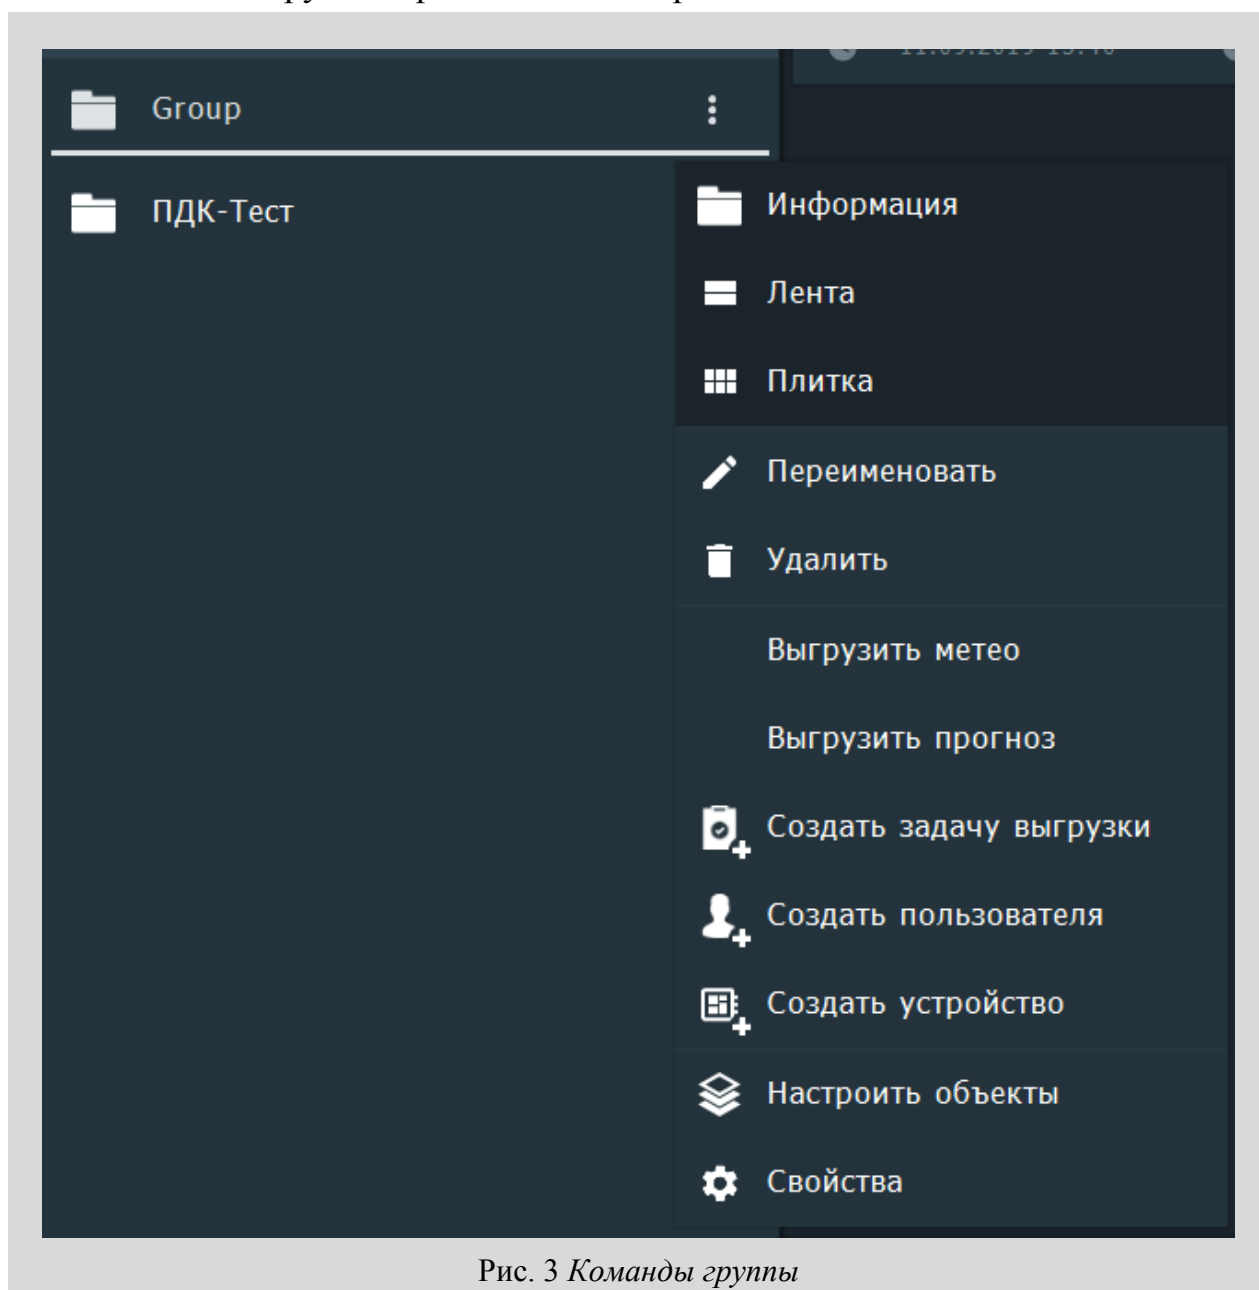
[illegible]

Group

ПДК-Тест

Информация

Лента

Плитка

Переименовать

Удалить

Выгрузить метео

Выгрузить прогноз

Создать задачу выгрузки

Создать пользователя

Создать устройство

Настроить объекты

Свойства

Рис. 3 *Команды группы*